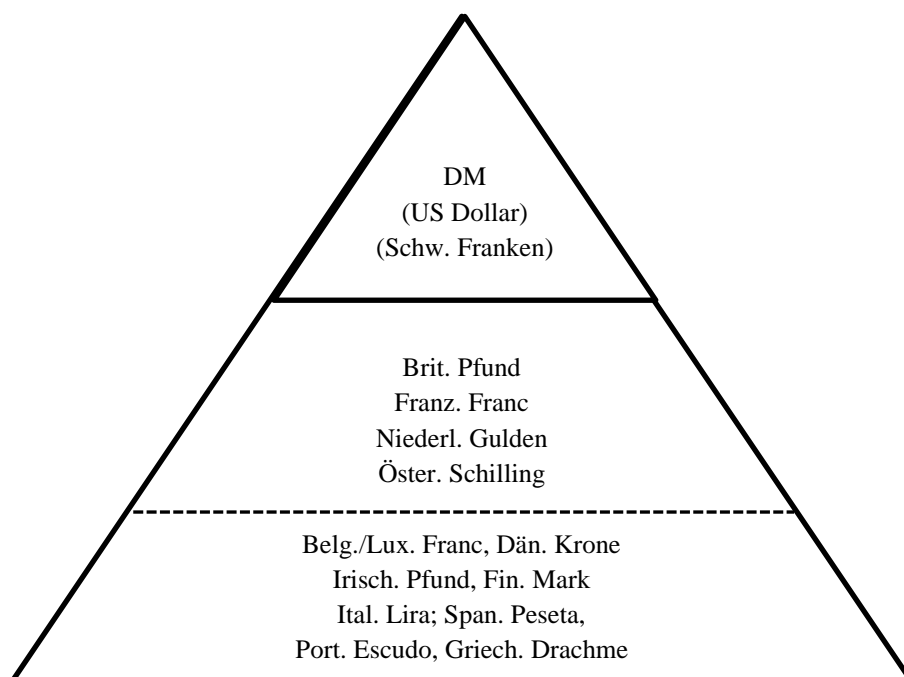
DM
(US Dollar)
(Schw. Franken)

Brit. Pfund
Franz. Franc
Niederl. Gulden
Öster. Schilling

Belg./Lux. Franc, Dän. Krone
Irisch. Pfund, Fin. Mark
Ital. Lira; Span. Peseta,
Port. Escudo, Griech. Drachme